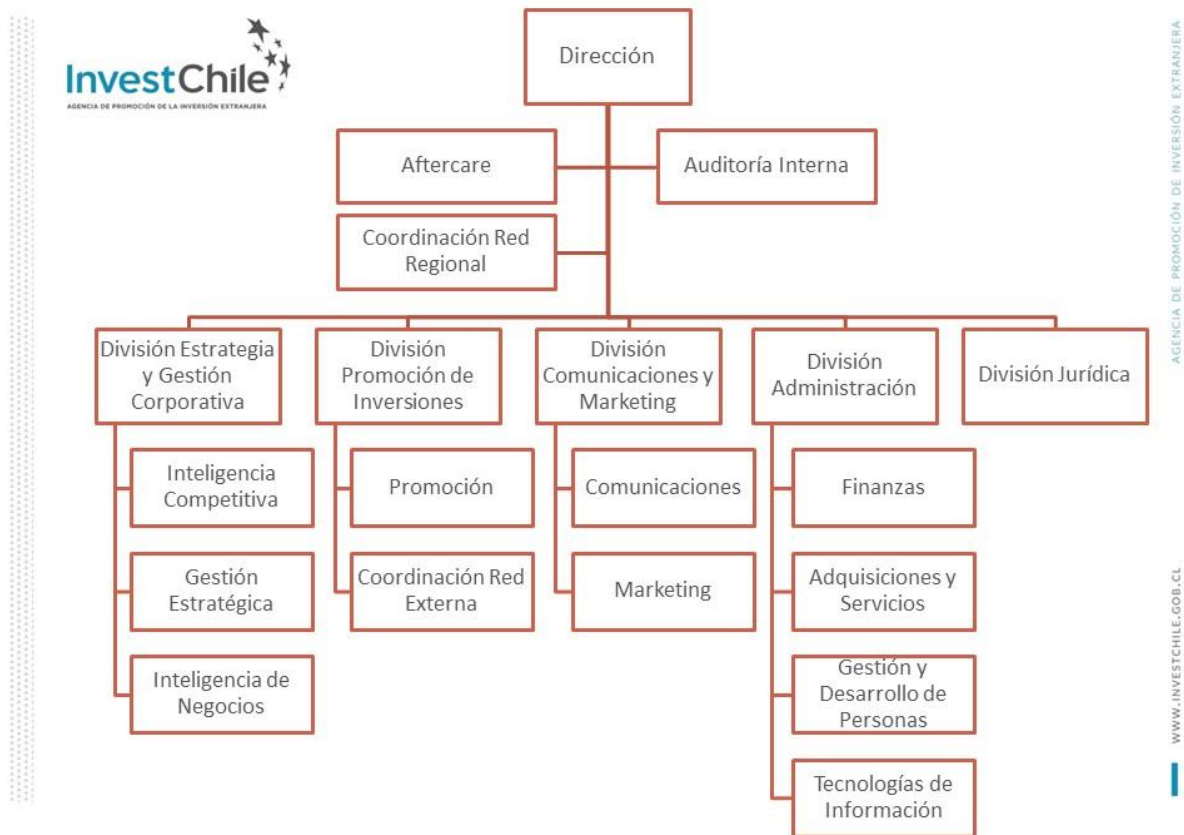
InvestChile
AGENCIA DE PROMOCIÓN DE LA INVERSIÓN EXTRANJERA

Dirección

Aftercare

Auditoría Interna

Coordinación Red Regional

División Estrategia y Gestión Corporativa

Inteligencia Competitiva

Gestión Estratégica

Inteligencia de Negocios

División Promoción de Inversiones

Promoción

Coordinación Red Externa

División Comunicaciones y Marketing

Comunicaciones

Marketing

División Administración

Finanzas

Adquisiciones y Servicios

Gestión y Desarrollo de Personas

Tecnologías de Información

División Jurídica

AGENCIA DE PROMOCIÓN DE INVERSIÓN EXTRANJERA

WWW.INVESTCHILE.GOB.CL